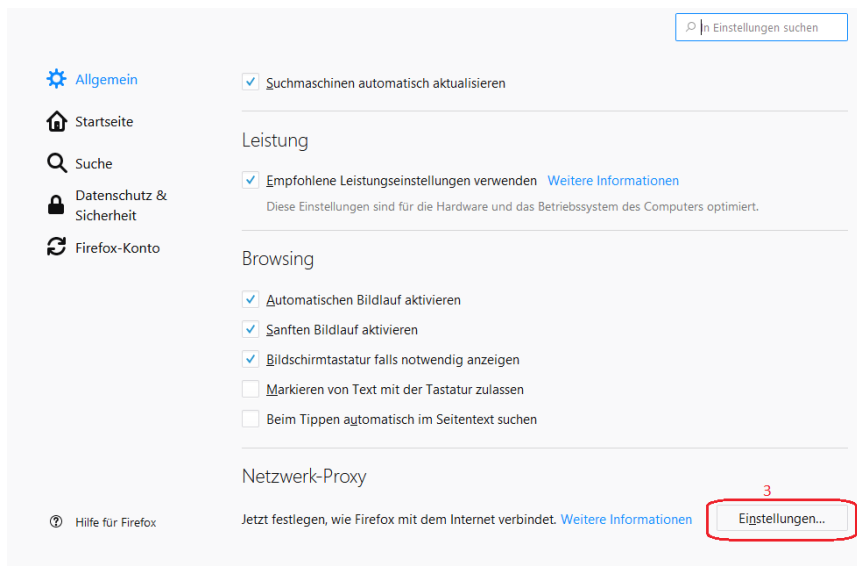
In Einstellungen suchen

Allgemein
Startseite
Suche
Datenschutz & Sicherheit
Firefox-Konto

Suchmaschinen automatisch aktualisieren

Leistung

Empfohlene Leistungseinstellungen verwenden Weitere Informationen

Diese Einstellungen sind für die Hardware und das Betriebssystem des Computers optimiert.

Browsing

Automatischen Bildlauf aktivieren

Sanften Bildlauf aktivieren

Bildschirmtastatur falls notwendig anzeigen

Markieren von Text mit der Tastatur zulassen

Beim Tippen automatisch im Seitentext suchen

Netzwerk-Proxy

3

Jetzt festlegen, wie Firefox mit dem Internet verbindet. Weitere Informationen

Einstellungen...

Hilfe für Firefox